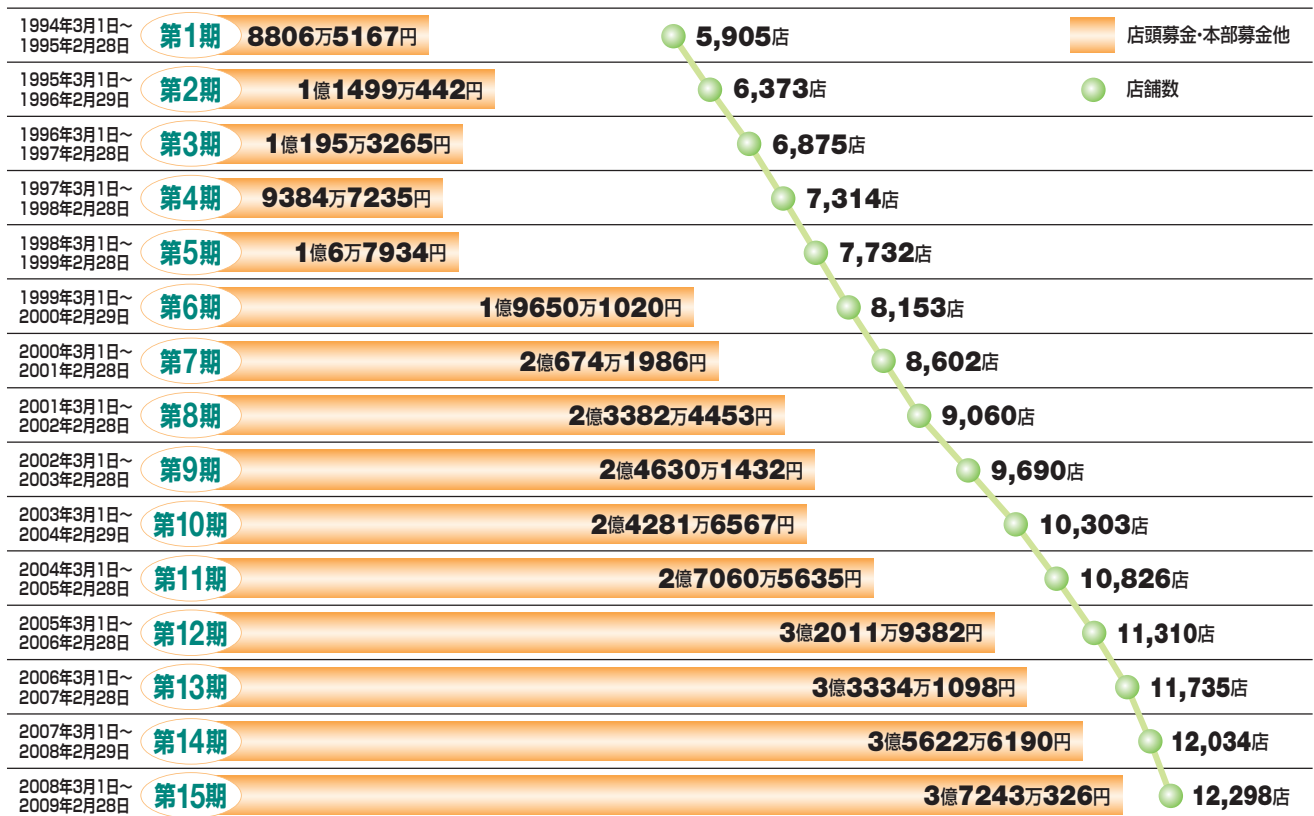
店頭募金·本部募金他
店舗数

| 期間 | 期 | 募金額 | 店舗数 |
|---|---|---|---|
| 1994年3月1日~1995年2月28日 | 第1期 | 8806万5167円 | 5,905店 |
| 1995年3月1日~1996年2月29日 | 第2期 | 1億1499万442円 | 6,373店 |
| 1996年3月1日~1997年2月28日 | 第3期 | 1億195万3265円 | 6,875店 |
| 1997年3月1日~1998年2月28日 | 第4期 | 9384万7235円 | 7,314店 |
| 1998年3月1日~1999年2月28日 | 第5期 | 1億6万7934円 | 7,732店 |
| 1999年3月1日~2000年2月29日 | 第6期 | 1億9650万1020円 | 8,153店 |
| 2000年3月1日~2001年2月28日 | 第7期 | 2億674万1986円 | 8,602店 |
| 2001年3月1日~2002年2月28日 | 第8期 | 2億3382万4453円 | 9,060店 |
| 2002年3月1日~2003年2月28日 | 第9期 | 2億4630万1432円 | 9,690店 |
| 2003年3月1日~2004年2月29日 | 第10期 | 2億4281万6567円 | 10,303店 |
| 2004年3月1日~2005年2月28日 | 第11期 | 2億7060万5635円 | 10,826店 |
| 2005年3月1日~2006年2月28日 | 第12期 | 3億2011万9382円 | 11,310店 |
| 2006年3月1日~2007年2月28日 | 第13期 | 3億3334万1098円 | 11,735店 |
| 2007年3月1日~2008年2月29日 | 第14期 | 3億5622万6190円 | 12,034店 |
| 2008年3月1日~2009年2月28日 | 第15期 | 3億7243万326円 | 12,298店 |